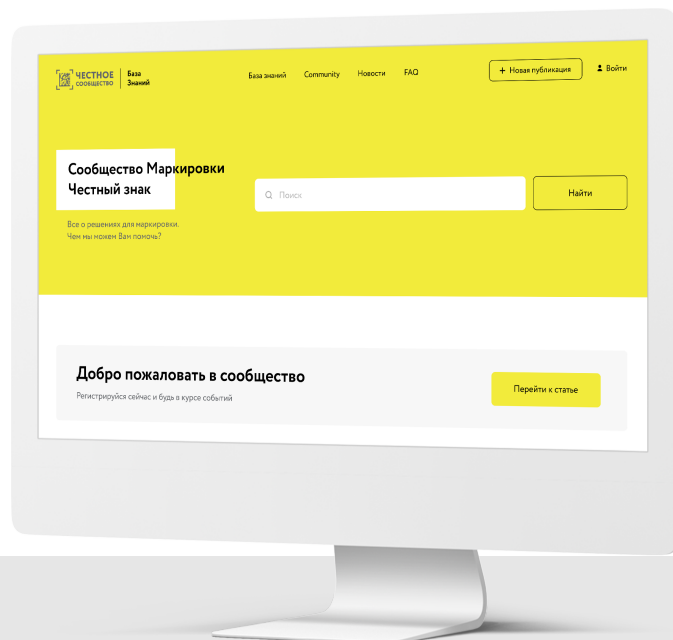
ЧЕСТНОЕ СООБЩЕСТВО | База Знаний

База знаний Community Новости FAQ

+ Новая публикация

Войти

Сообщество Маркировки Честный знак

Все о решениях для маркировки. Чем мы можем Вам помочь?

Поиск

Найти

Добро пожаловать в сообщество

Регистрируйся сейчас и будь в курсе событий

Перейти к статье